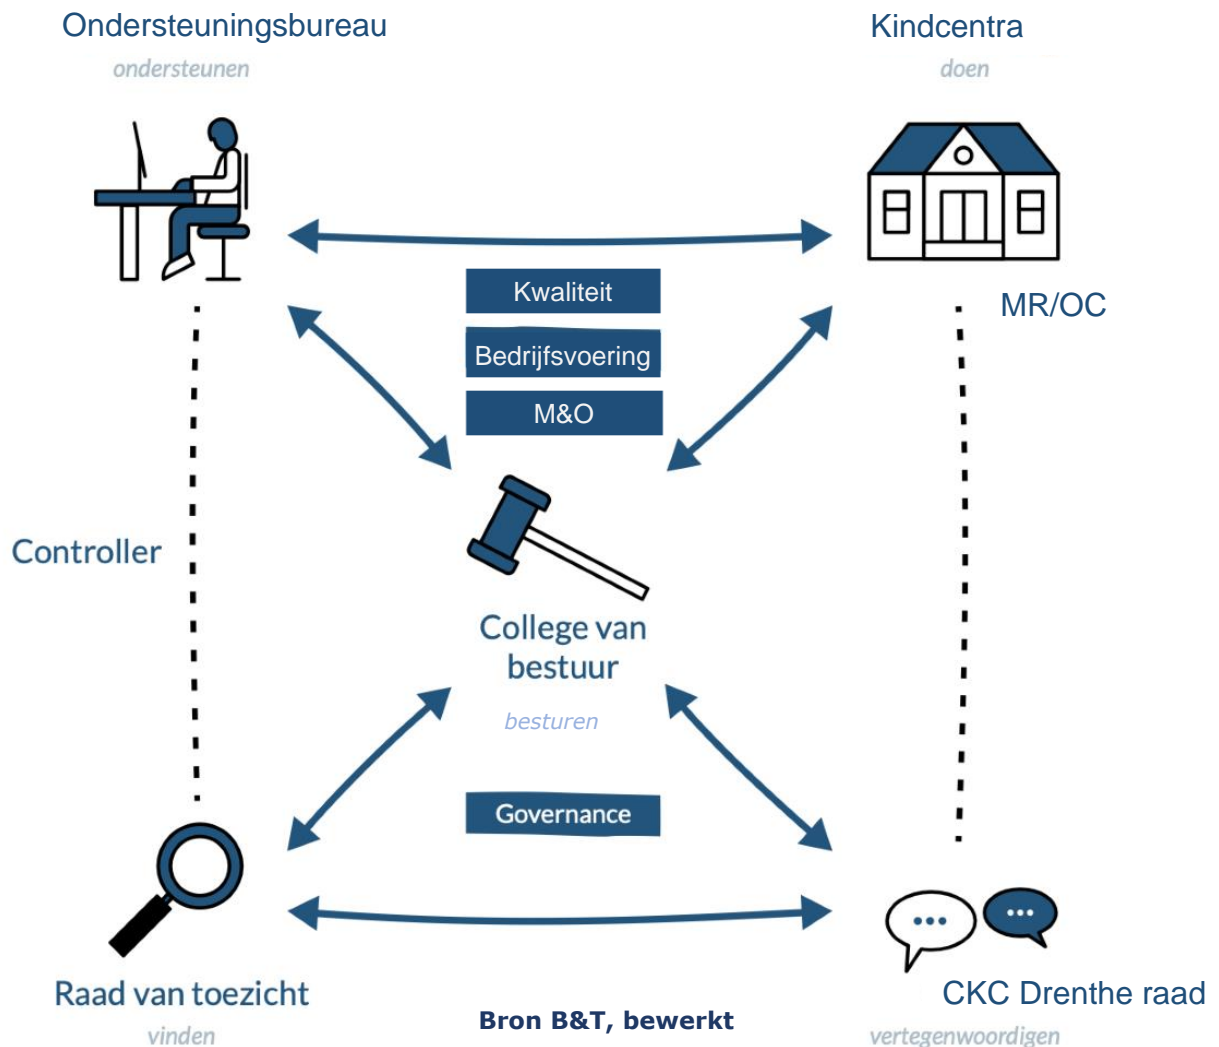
Ondersteuningsbureau
ondersteunen

Kindcentra
doen

Kwaliteit

Bedrijfsvoering

M&O

MR/OC

Controller

College van bestuur

besturen

Governance

Raad van toezicht
vinden

Bron B&T, bewerkt

CKC Drenthe raad
vertegenwoordigen